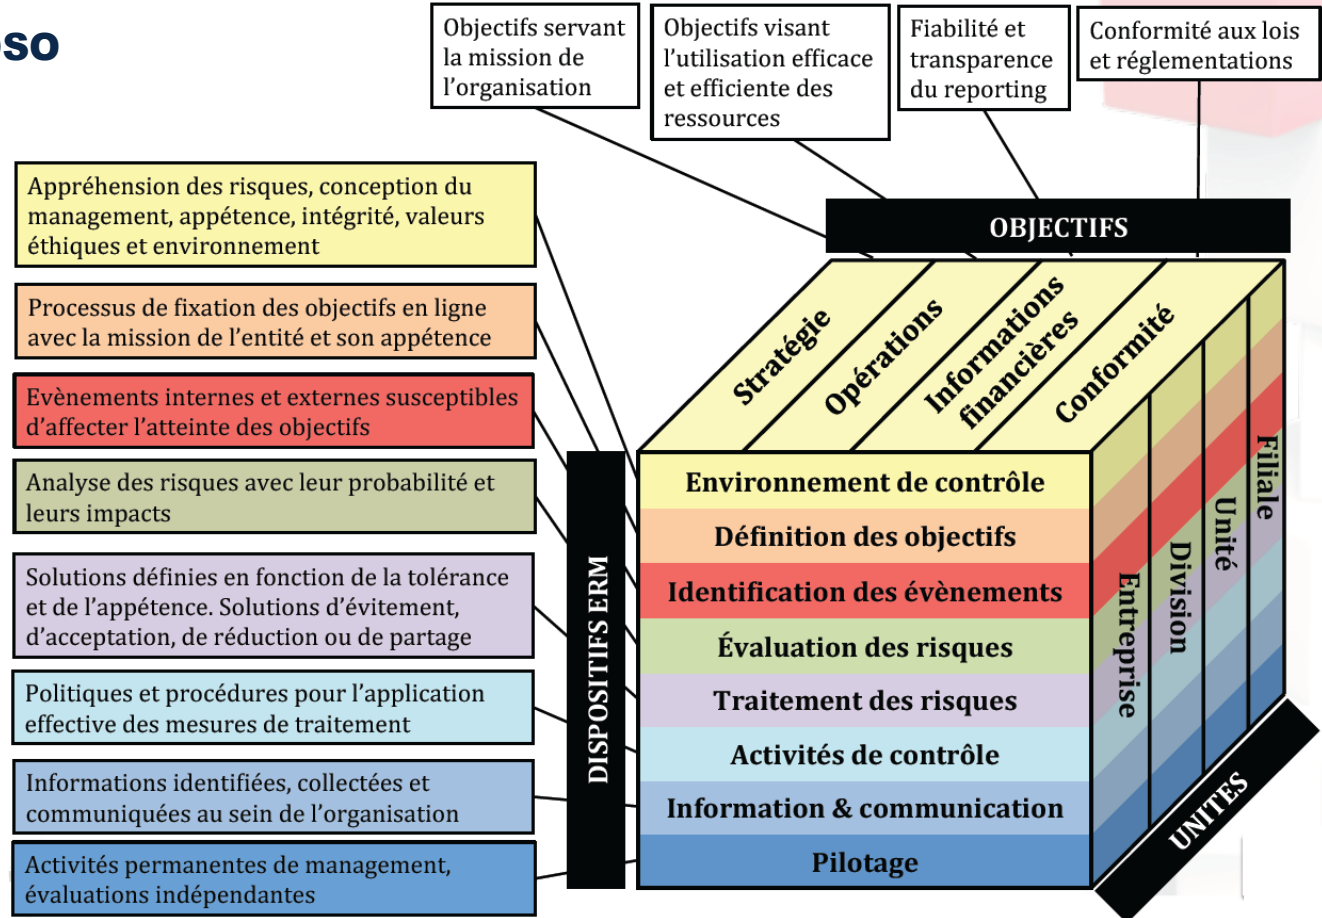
SO

Objectifs servant la mission de l'organisation

Objectifs visant l'utilisation efficace et efficiente des ressources

Fiabilité et transparence du reporting

Conformité aux lois et réglementations

OBJECTIFS

Stratégie

Opérations

Informations financières

Conformité

Appréhension des risques, conception du management, appétence, intégrité, valeurs éthiques et environnement

Processus de fixation des objectifs en ligne avec la mission de l'entité et son appétence

Evènements internes et externes susceptibles d'affecter l'atteinte des objectifs

Analyse des risques avec leur probabilité et leurs impacts

Solutions définies en fonction de la tolérance et de l'appétence. Solutions d'évitement, d'acceptation, de réduction ou de partage

Politiques et procédures pour l'application effective des mesures de traitement

Informations identifiées, collectées et communiquées au sein de l'organisation

Activités permanentes de management, évaluations indépendantes

DISPOSITIFS ERM

Environnement de contrôle

Définition des objectifs

Identification des évènements

Évaluation des risques

Traitement des risques

Activités de contrôle

Information & communication

Pilotage

Entreprise

Division

Unité

Filiale

UNITES